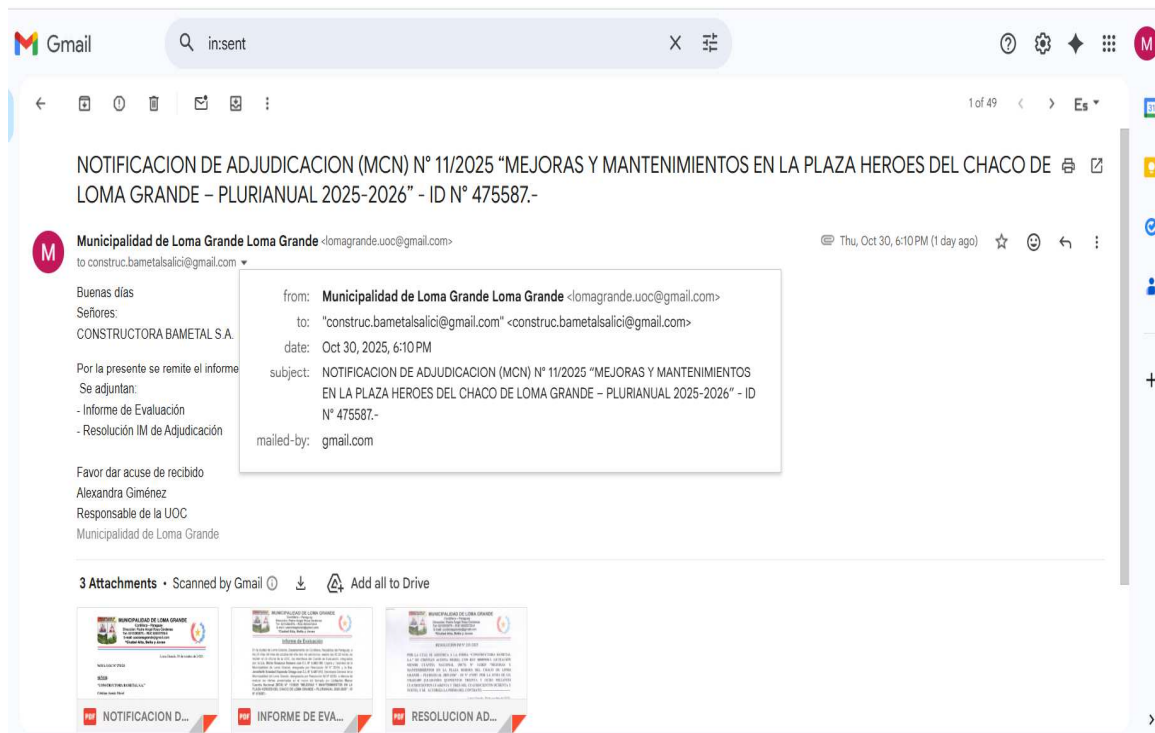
Gmail

in:sent

1 of 49

Es

NOTIFICACION DE ADJUDICACION (MCN) N° 11/2025 "MEJORAS Y MANTENIMIENTOS EN LA PLAZA HEROES DEL CHACO DE LOMA GRANDE – PLURIANUAL 2025-2026" - ID N° 475587.-

Municipalidad de Loma Grande Loma Grande <lomagrande.uoc@gmail.com>
to construc.bametalsalici@gmail.com

Thu, Oct 30, 6:10 PM (1 day ago)

from: Municipalidad de Loma Grande Loma Grande <lomagrande.uoc@gmail.com>
to: "construc.bametalsalici@gmail.com" <construc.bametalsalici@gmail.com>
date: Oct 30, 2025, 6:10 PM
subject: NOTIFICACION DE ADJUDICACION (MCN) N° 11/2025 "MEJORAS Y MANTENIMIENTOS EN LA PLAZA HEROES DEL CHACO DE LOMA GRANDE – PLURIANUAL 2025-2026" - ID N° 475587.-
mailed-by: gmail.com

Buenas días
Señores:
CONSTRUCTORA BAMETAL S.A.

Por la presente se remite el informe
Se adjuntan:
- Informe de Evaluación
- Resolución IM de Adjudicación

Favor dar acuse de recibido
Alexandra Giménez
Responsable de la UOC
Municipalidad de Loma Grande

3 Attachments • Scanned by Gmail

Add all to Drive

MUNICIPALIDAD DE LOMA GRANDE

MUNICIPALIDAD DE LOMA GRANDE

Informe de Evaluación

MUNICIPALIDAD DE LOMA GRANDE

NOTIFICACION D...

INFORME DE EVA...

RESOLUCION AD...